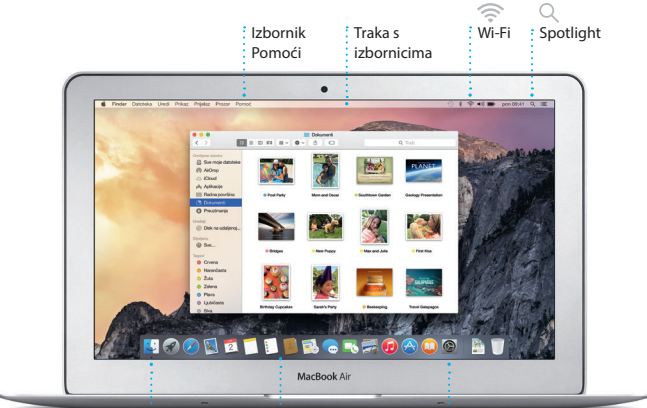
Izbornik Pomoći

Traka s izbornicima

Wi-Fi

Spotlight

Finder Datoteka Uredi Prikaz Prijelaz Prozor Pomoć

pon 09:41

Dokumenti

Sve moje datoteke
AirDrop
iCloud
Aplikacije
Radna površina
Dokumenti
Preuzimanja

Disk na udaljenoj...

Sve...

Crvena
Narančasta
Žuta
Zelena
Plava
Ljubičasta
Siva

Pool Party
Mom and Dad
Southtown Garden
Geology Presentation
Bridges
New Puppy
Max and Jobs
First Kiss
Birthday Cupcakes
Sarah's Party
Beekeeping
Travel Galapagos

MacBook Air